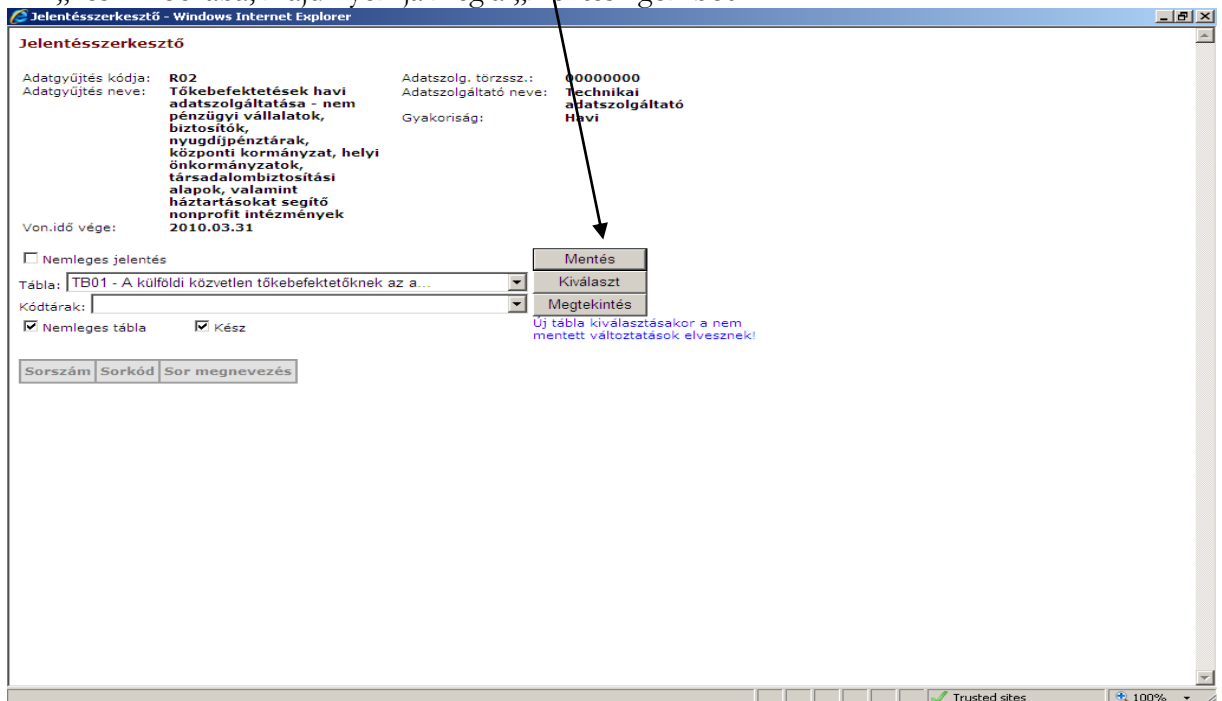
Jelentésszerkesztő - Windows Internet Explorer

Jelentésszerkesztő

Adatgyűjtés kódja: R02
Adatgyűjtés neve: Tőkebefektetések havi adatszolgáltatása - nem pénzügyi vállalatok, biztosítók, nyugdíjpénztárak, központi kormányzat, helyi önkormányzatok, társadalombiztosítási alapok, valamint háztartásokat segítő nonprofit intézmények
Von.idő vége: 2010.03.31

Adatszolg. törzssz.: 00000000
Adatszolgáltató neve: Technikai adatszolgáltató
Gyakoriság: Havi

Nemleges jelentés
Tábla: TB01 - A külföldi közvetlen tőkebefektetőknek az a...
Kódtárak:
Nemleges tábla
Kész

Mentés
Kiválaszt
Megtekintés
Új tábla kiválasztásakor a nem mentett változtatások elvesznek!

| Sorszám | Sorkód | Sor megnevezés |
|---|---|---|

Trusted sites
100%